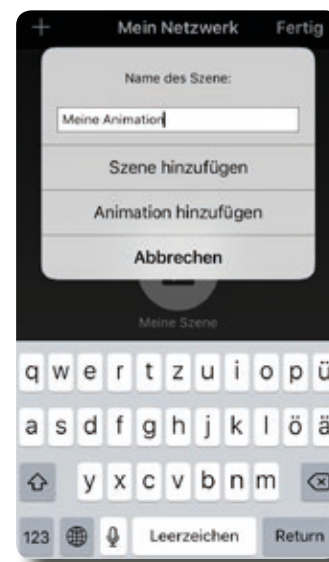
+ Mein Netzwerk Fertig

Name des Szene:

Meine Animation

Szene hinzufügen

Animation hinzufügen

Abbrechen

Meine Szene

q w e r t z u i o p ü

a s d f g h j k l ö ä

y x c v b n m

123 Leerzeichen Return